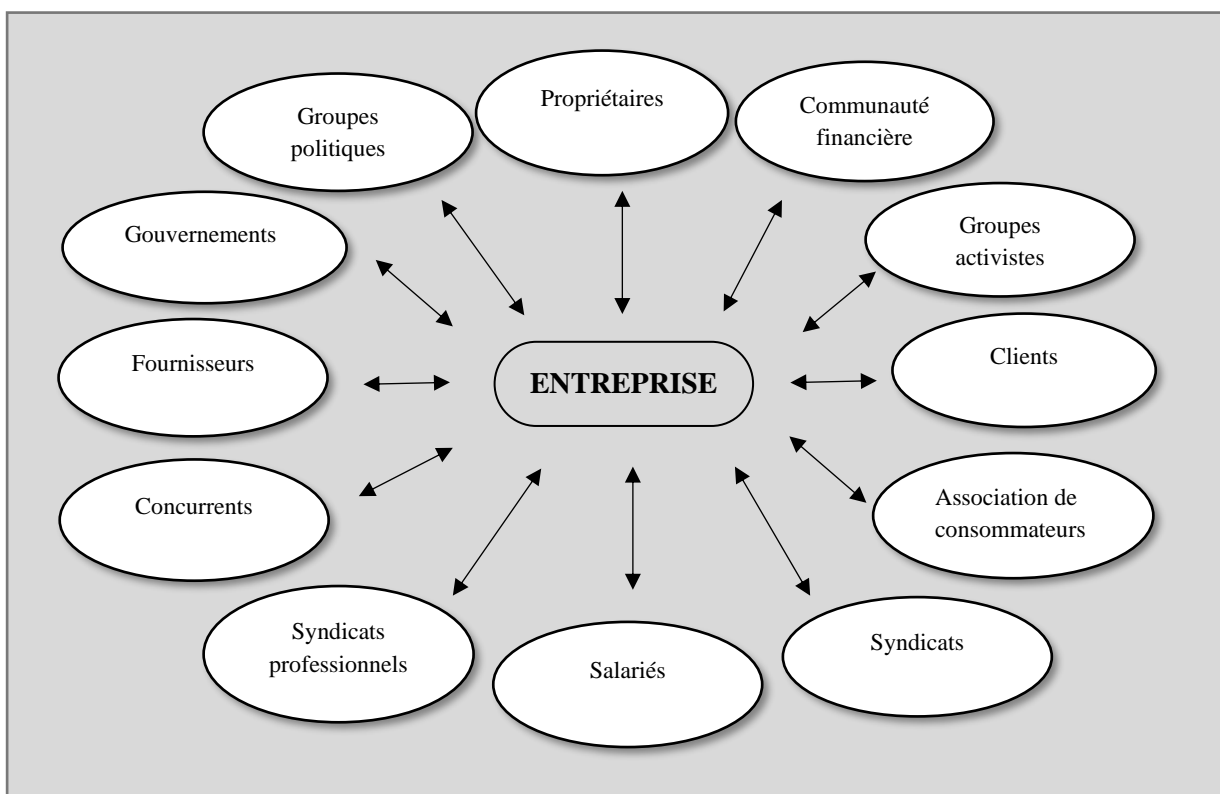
Groupes politiques

Propriétaires

Communauté financière

Gouvernements

Groupes activistes

Fournisseurs

ENTREPRISE

Clients

Concurrents

Association de consommateurs

Syndicats professionnels

Salariés

Syndicats